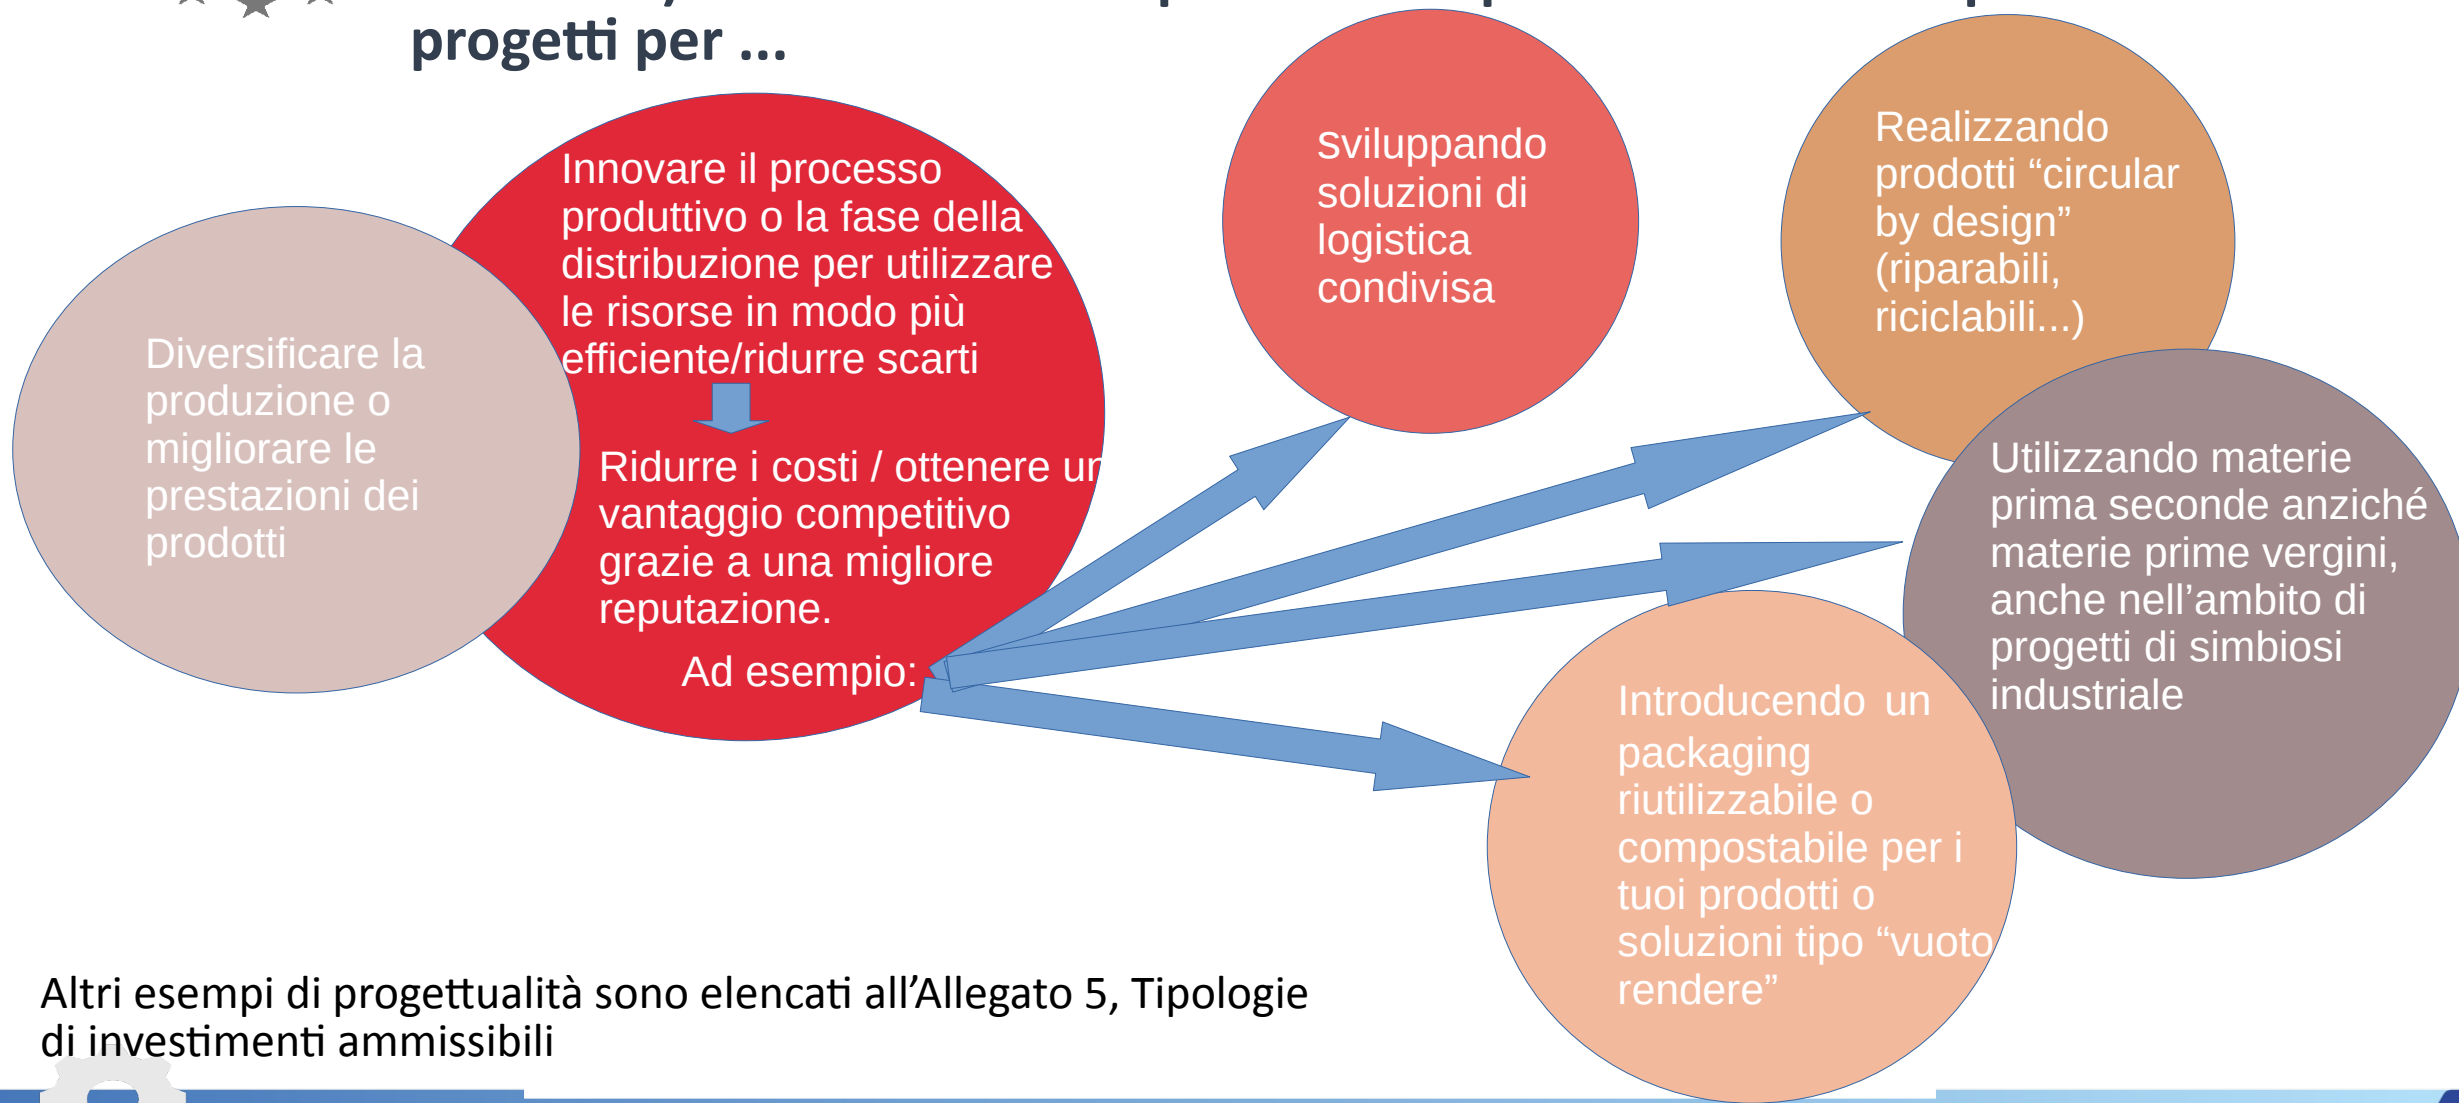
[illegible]
progetti per ...

Diversificare la produzione o migliorare le prestazioni dei prodotti

Innovare il processo produttivo o la fase della distribuzione per utilizzare le risorse in modo più efficiente/ridurre scarti

Ridurre i costi / ottenere un vantaggio competitivo grazie a una migliore reputazione.

Ad esempio:

Sviluppando soluzioni di logistica condivisa

Realizzando prodotti “circular by design” (riparabili, riciclabili...)

Utilizzando materie prima seconde anziché materie prime vergini, anche nell’ambito di progetti di simbiosi industriale

Introducendo un packaging riutilizzabile o compostabile per i tuoi prodotti o soluzioni tipo “vuoto rendere”

Altri esempi di progettualità sono elencati all’Allegato 5, Tipologie di investimenti ammissibili